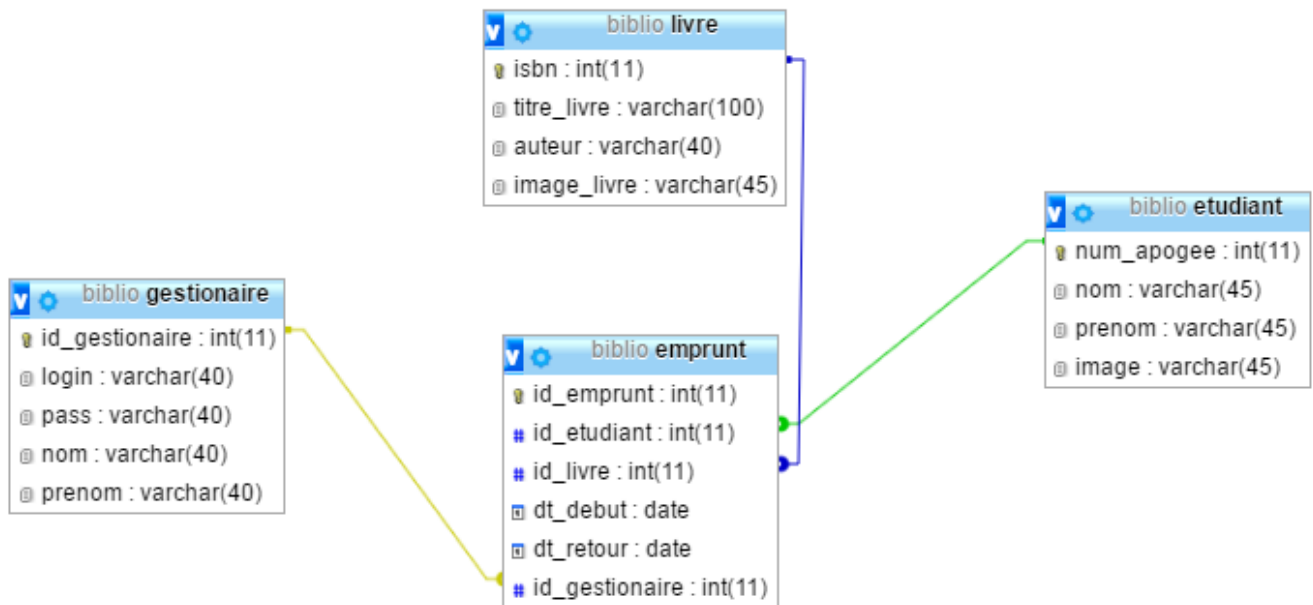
biblio livre
isbn : int(11)
titre_livre : varchar(100)
auteur : varchar(40)
image_livre : varchar(45)

biblio etudiant
num_apogee : int(11)
nom : varchar(45)
prenom : varchar(45)
image : varchar(45)

biblio gestionaire
id_gestionaire : int(11)
login : varchar(40)
pass : varchar(40)
nom : varchar(40)
prenom : varchar(40)

biblio emprunt
id_emprunt : int(11)
id_etudiant : int(11)
id_livre : int(11)
dt_debut : date
dt_retour : date
id_gestionaire : int(11)